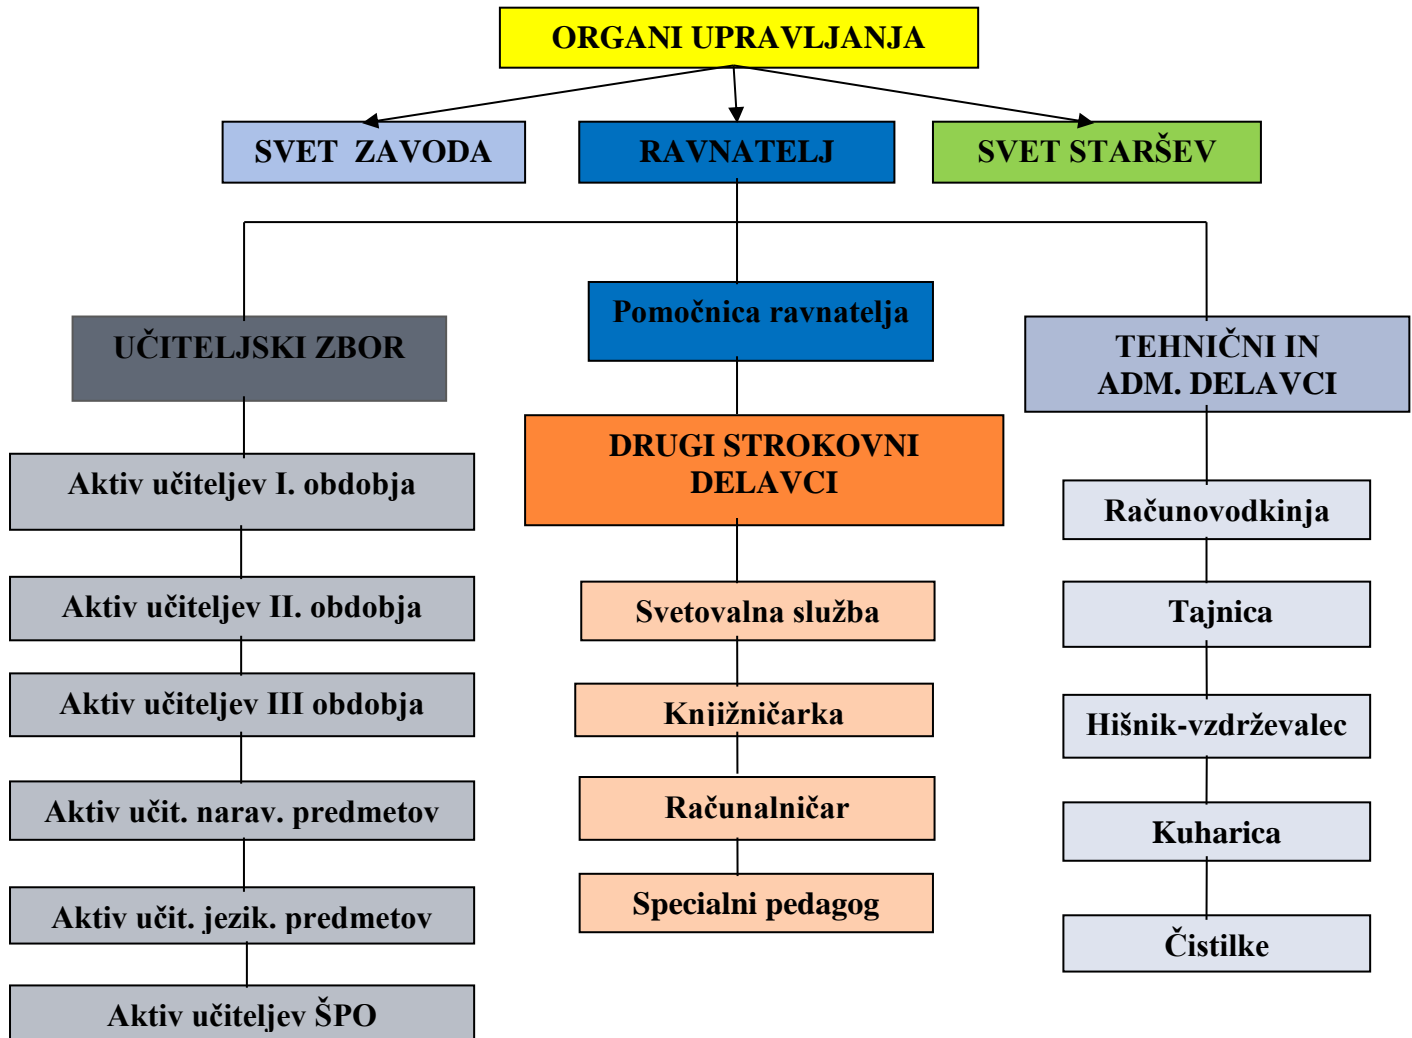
ORGANI UPRAVLJANJA

SVET ZAVODA

RAVNATELJ

SVET STARŠEV

Pomočnica ravnatelja

UČITELJSKI ZBOR

TEHNIČNI IN ADM. DELAVCI

DRUGI STROKOVNI DELAVCI

Aktiv učiteljev I. obdobja

Aktiv učiteljev II. obdobja

Aktiv učiteljev III obdobja

Aktiv učit. narav. predmetov

Aktiv učit. jezik. predmetov

Aktiv učiteljev ŠPO

Svetovalna služba

Knjižničarka

Računalničar

Specialni pedagog

Računovodkinja

Tajnica

Hišnik-vzdrževalec

Kuharica

Čistilke